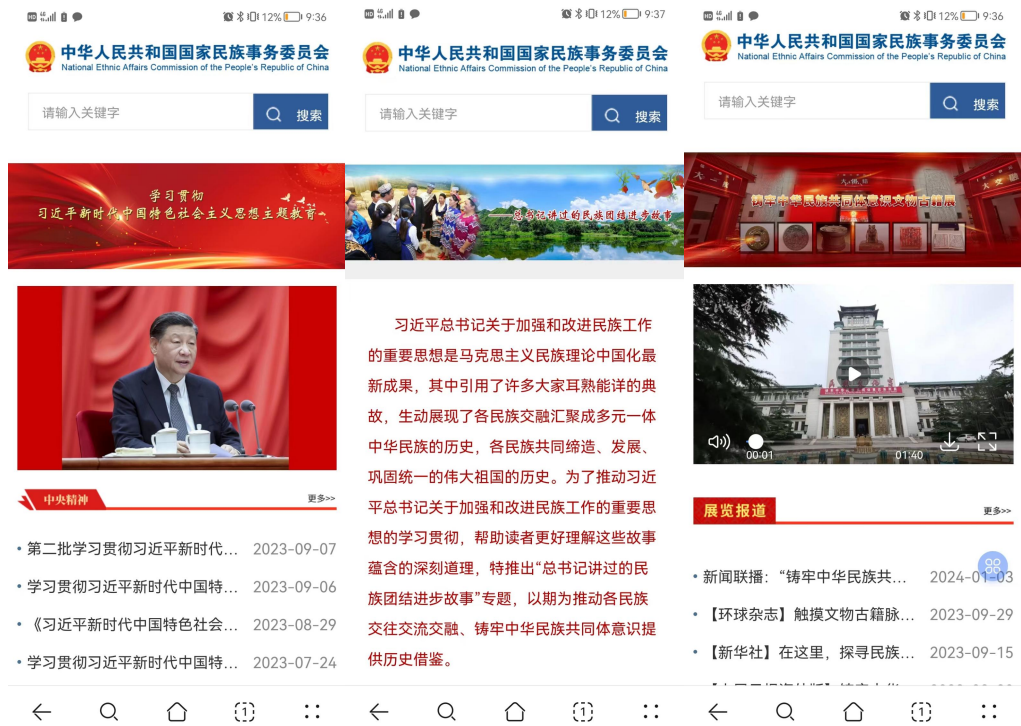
12% 9:36

中华人民共和国国家民族事务委员会
National Ethnic Affairs Commission of the People's Republic of China

请输入关键字
搜索

学习贯彻
习近平新时代中国特色社会主义思想主题教育

中央精神
更多>>

• 第二批学习贯彻习近平新时代… 2023-09-07
• 学习贯彻习近平新时代中国特… 2023-09-06
• 《习近平新时代中国特色社会… 2023-08-29
• 学习贯彻习近平新时代中国特… 2023-07-24

12% 9:37

中华人民共和国国家民族事务委员会
National Ethnic Affairs Commission of the People's Republic of China

请输入关键字
搜索

——总书记讲过的民族团结进步故事

习近平总书记关于加强和改进民族工作的重要思想是马克思主义民族理论中国化最新成果，其中引用了许多大家耳熟能详的典故，生动展现了各民族交融汇聚成多元一体中华民族的历史，各民族共同缔造、发展、巩固统一的伟大祖国的历史。为了推动习近平总书记关于加强和改进民族工作的重要思想的学习贯彻，帮助读者更好理解这些故事蕴含的深刻道理，特推出“总书记讲过的民族团结进步故事”专题，以期为推动各民族交往交流交融、铸牢中华民族共同体意识提供历史借鉴。

12% 9:36

中华人民共和国国家民族事务委员会
National Ethnic Affairs Commission of the People's Republic of China

请输入关键字
搜索

铸牢中华民族共同体意识文物古籍展

00:01 01:40

展览报道
更多>>

• 新闻联播：“铸牢中华民族共… 2024-01-03
• 【环球杂志】触摸文物古籍脉… 2023-09-29
• 【新华社】在这里，探寻民族… 2023-09-15